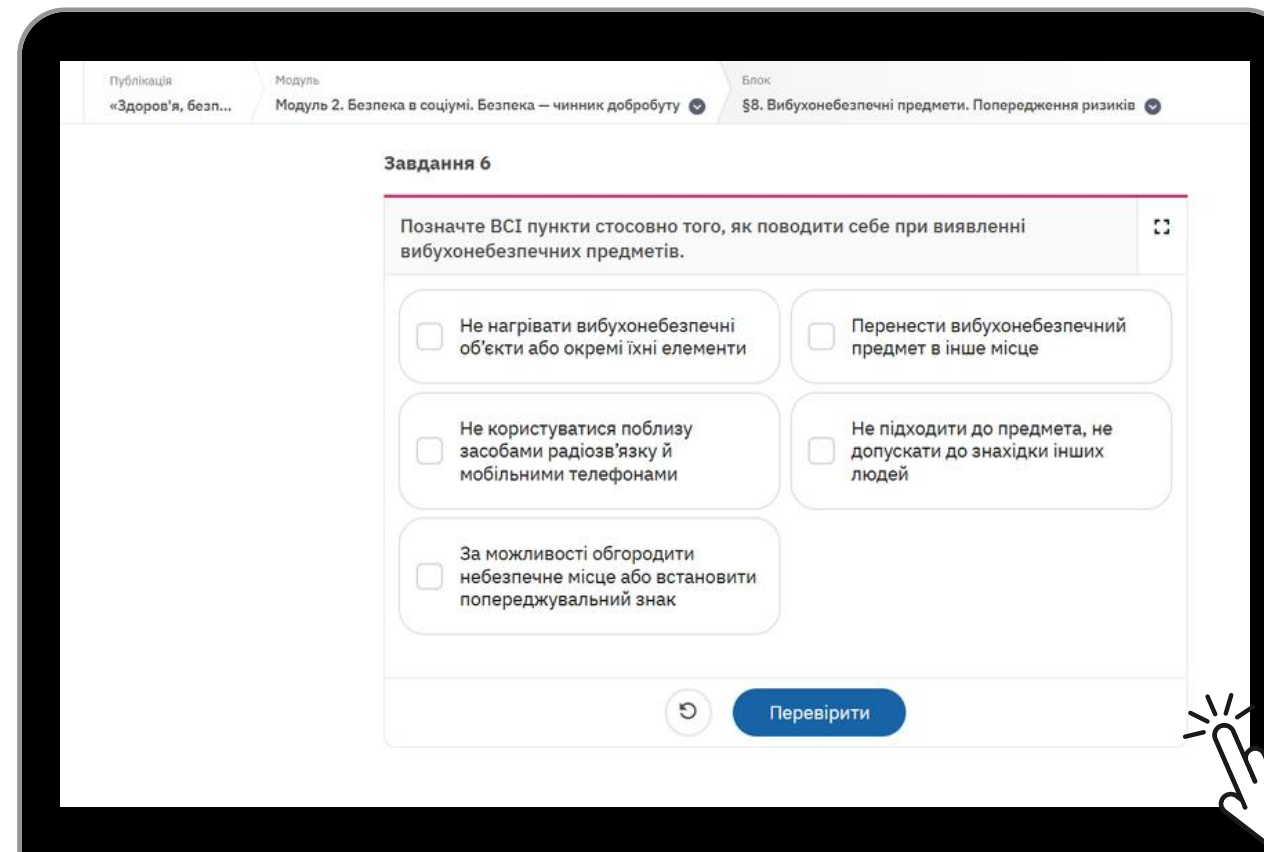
Публікація
«Здоров'я, безп...

Модуль
Модуль 2. Безпека в соціумі. Безпека — чинник добробуту

Блок
§8. Вибухонебезпечні предмети. Попередження ризиків

Завдання 6

Позначте ВСІ пункти стосовно того, як поводити себе при виявленні вибухонебезпечних предметів.

Не нагрівати вибухонебезпечні об'єкти або окремі їхні елементи

Перенести вибухонебезпечний предмет в інше місце

Не користуватися поблизу засобами радіозв'язку й мобільними телефонами

Не підходити до предмета, не допускати до знахідки інших людей

За можливості обгородити небезпечне місце або встановити попереджувальний знак

Перевірити